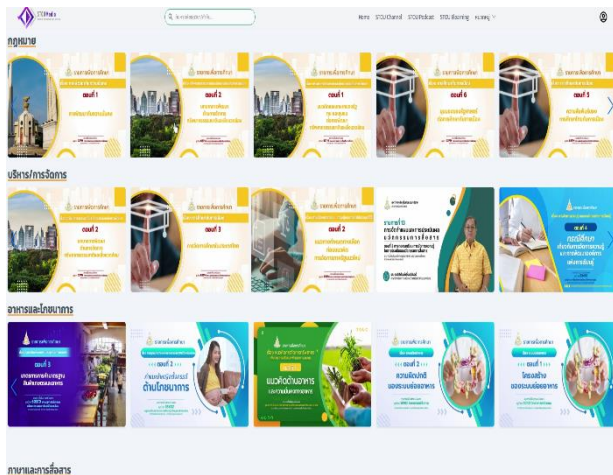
STOUMedia

Home STOU Channel STOU Podcast STOU e-learning หมวดหมู่

กฎหมาย

ตอนที่ 1

ตอนที่ 1

ตอนที่ 1

ตอนที่ 6

ตอนที่ 3

บริหาร/การจัดการ

ตอนที่ 2

ตอนที่ 3

ตอนที่ 2

ตอนที่ 2

อาหารและโภชนาการ

ตอนที่ 3

ด้านโภชนาการ

ภาษาและการสื่อสาร